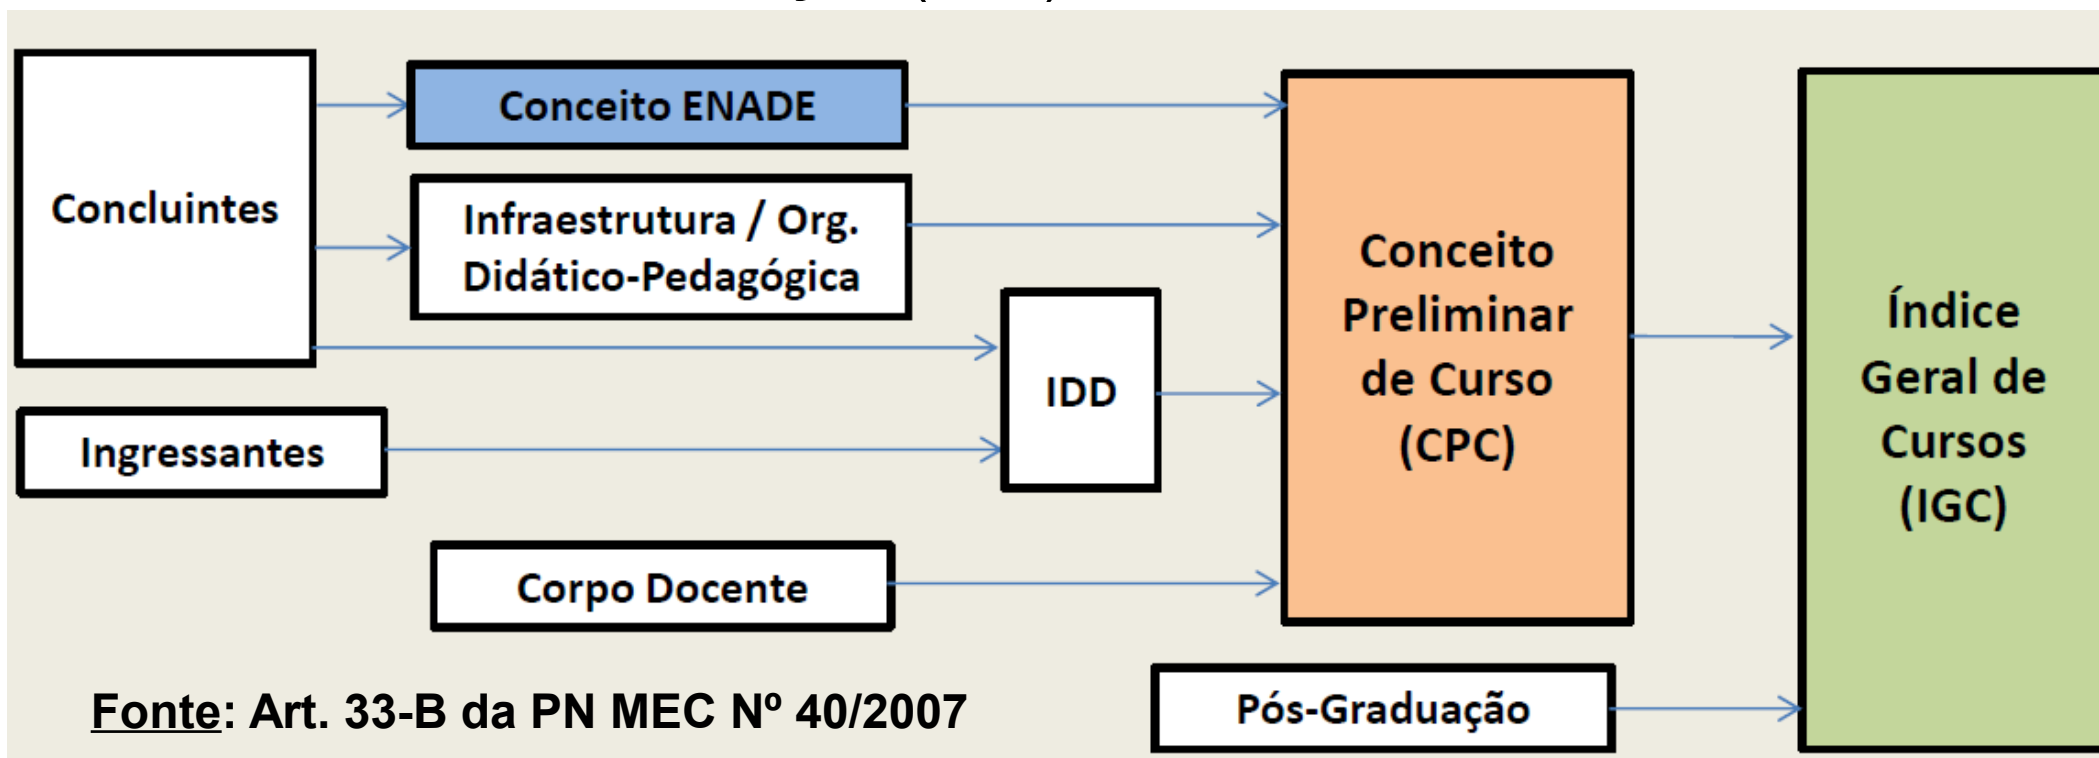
Concluintes

Conceito ENADE

Infraestrutura / Org. Didático-Pedagógica

IDD

Ingressantes

Corpo Docente

Conceito Preliminar de Curso (CPC)

Índice Geral de Cursos (IGC)

Pós-Graduação

Fonte: Art. 33-B da PN MEC Nº 40/2007